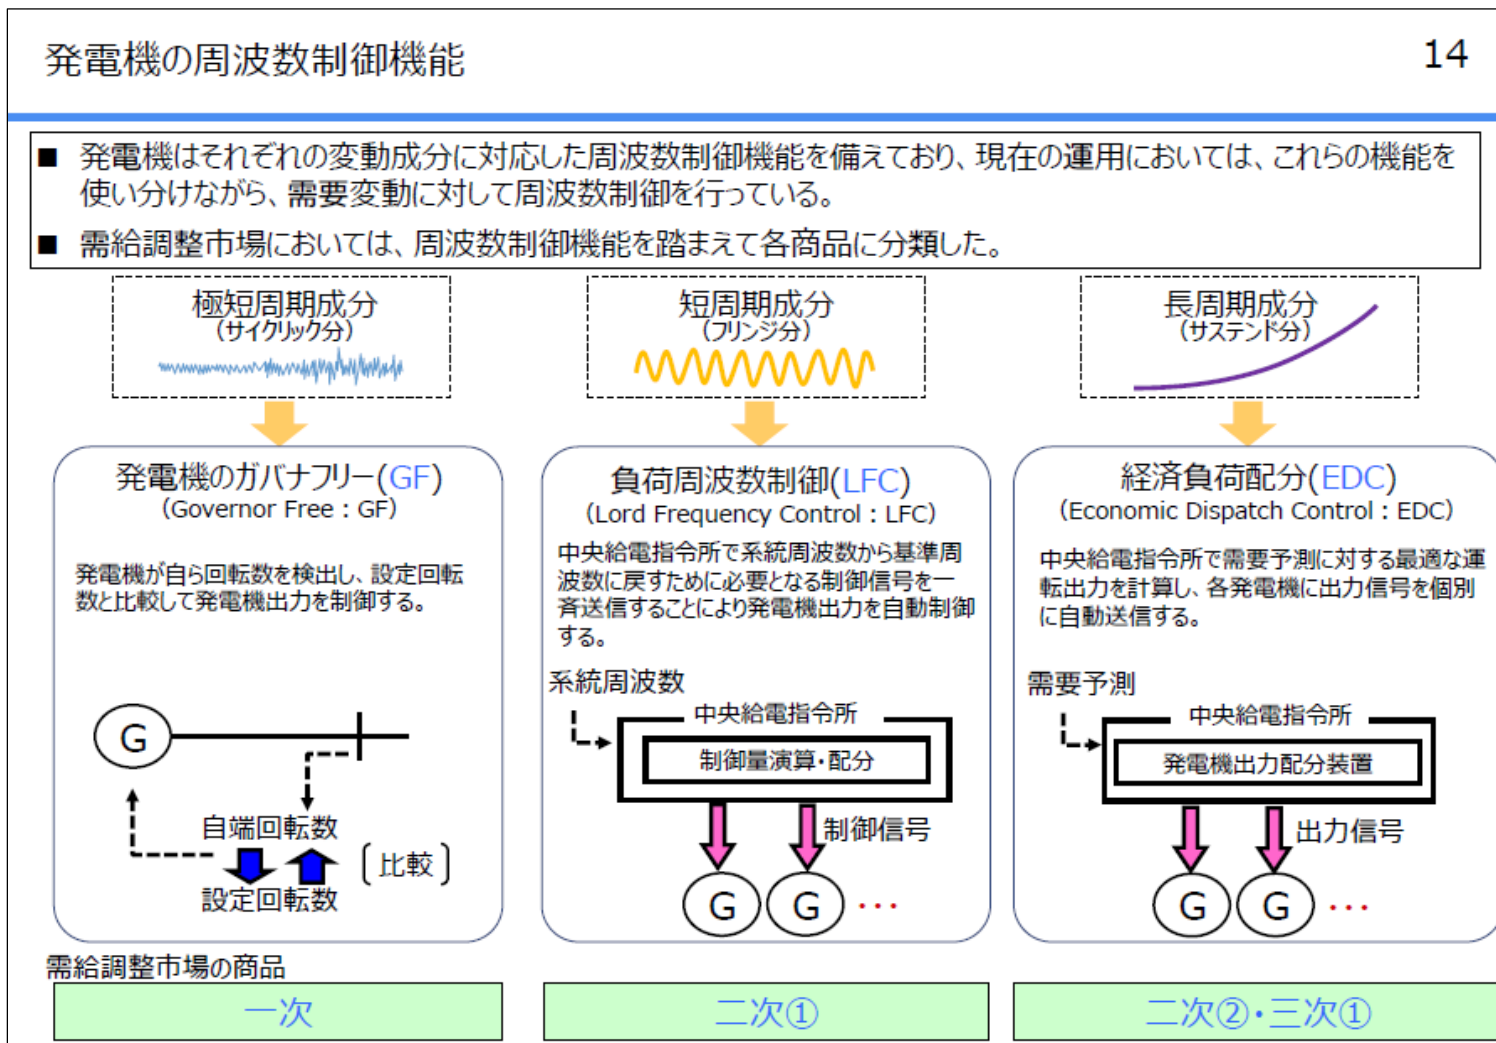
発電機の周波数制御機能

14

■ 発電機はそれぞれの変動成分に対応した周波数制御機能を備えており、現在の運用においては、これらの機能を使い分けながら、需要変動に対して周波数制御を行っている。

■ 需給調整市場においては、周波数制御機能を踏まえて各商品に分類した。

極短周期成分
(サイクリック分)

短周期成分
(フリンジ分)

長周期成分
(サステンド分)

発電機のガバナフリー(GF)
(Governor Free : GF)

発電機が自ら回転数を検出し、設定回転数と比較して発電機出力を制御する。

G

自端回転数

比較

設定回転数

負荷周波数制御(LFC)
(Lord Frequency Control : LFC)

中央給電指令所で系統周波数から基準周波数に戻すために必要となる制御信号を一斉送信することにより発電機出力を自動制御する。

系統周波数

中央給電指令所

制御量演算・配分

制御信号

G G ・・・

経済負荷配分(EDC)
(Economic Dispatch Control : EDC)

中央給電指令所で需要予測に対する最適な運転出力を計算し、各発電機に出力信号を個別に自動送信する。

需要予測

中央給電指令所

発電機出力配分装置

出力信号

G G ・・・

需給調整市場の商品

一次

二次①

二次②・三次①